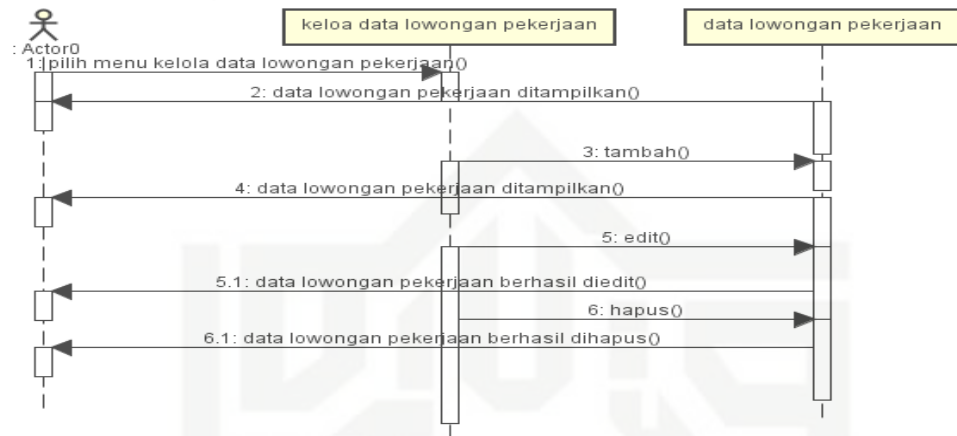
: Actor0

keloa data lowongan pekerjaan

data lowongan pekerjaan

1: pilih menu kelola data lowongan pekerjaan()

2: data lowongan pekerjaan ditampilkan()

3: tambah()

4: data lowongan pekerjaan ditampilkan()

5: edit()

5.1: data lowongan pekerjaan berhasil diedit()

6: hapus()

6.1: data lowongan pekerjaan berhasil dihapus()